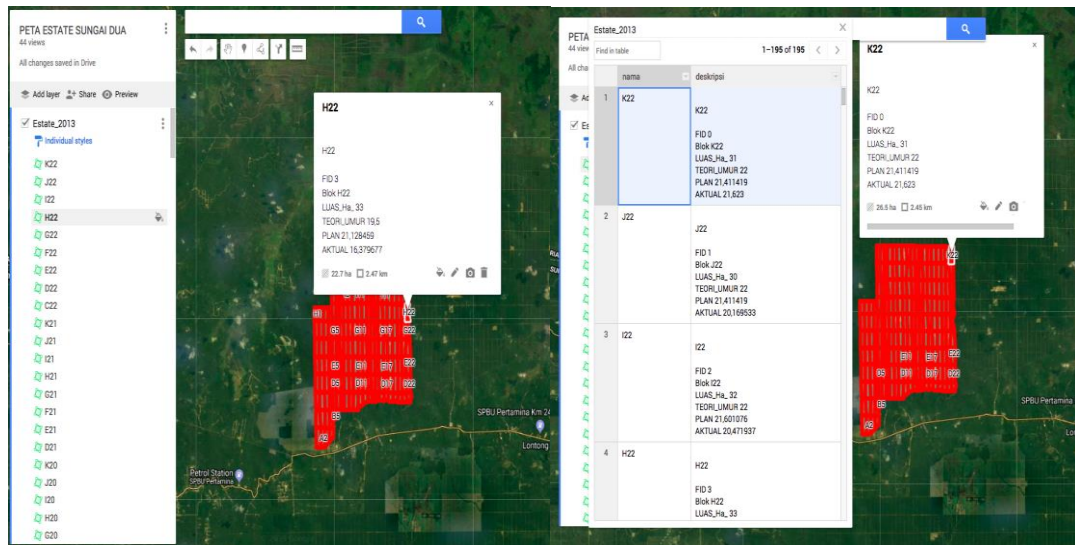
PETA ESTATE SUNGAI DUA
44 views
All changes saved in Drive

Add layer  Share  Preview

Estate_2013
Individual styles
K22
J22
I22
H22
G22
F22
E22
D22
C22
K21
J21
I21
H21
G21
F21
E21
D21
K20
J20
I20
H20
G20

H22

H22

FID 3
Blok H22
LUAS_Ha_ 33
TEORI_UMUR 19,5
PLAN 21,128459
AKTUAL 16,379677

22.7 ha  2.47 km

Petrol Station
SPBU Pertamina
SPBU Pertamina Km 24
Lontong

PETA
44 view
All cha

Estate_2013
Find in table
1–195 of 195

| | nama | deskripsi |
|---|---|---|
| 1 | K22 | K22 FID 0 Blok K22 LUAS_Ha_ 31 TEORI_UMUR 22 PLAN 21,411419 AKTUAL 21,623 |
| 2 | J22 | J22 FID 1 Blok J22 LUAS_Ha_ 30 TEORI_UMUR 22 PLAN 21,411419 AKTUAL 20,169533 |
| 3 | I22 | I22 FID 2 Blok I22 LUAS_Ha_ 32 TEORI_UMUR 22 PLAN 21,601076 AKTUAL 20,471937 |
| 4 | H22 | H22 FID 3 Blok H22 LUAS_Ha_ 33 |

K22

K22

FID 0
Blok K22
LUAS_Ha_ 31
TEORI_UMUR 22
PLAN 21,411419
AKTUAL 21,623

26.5 ha  2.45 km

SPBU Pertamina
Lon